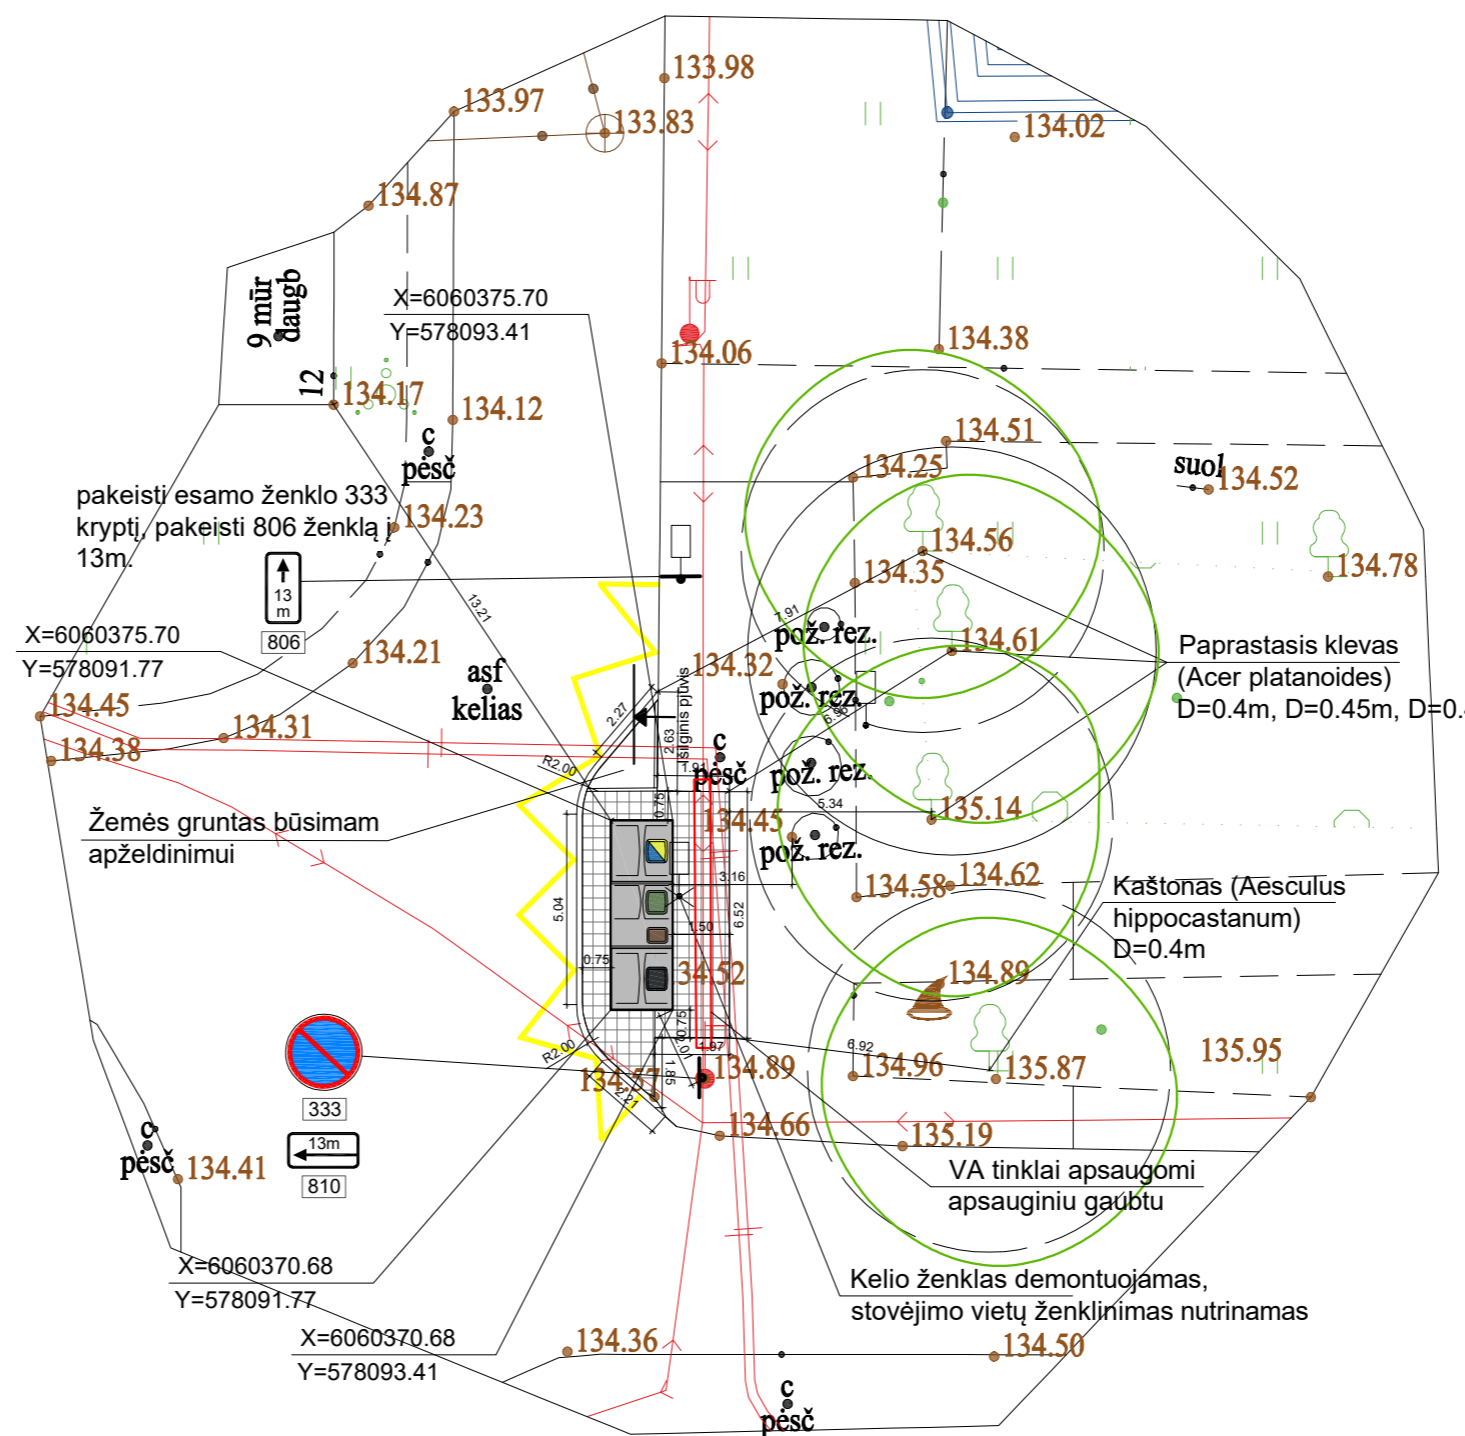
133.98
133.97
133.83
134.02
134.87
9 mūr daugb
X=6060375.70
Y=578093.41
134.06
134.38
12
134.17
134.12
c
pėsč
134.51
134.25
suol
134.52
pakeisti esamo ženklo 333 kryptį, pakeisti 806 ženklą į 13m.
134.23
134.56
134.78
13 m
806
134.35
13.21
X=6060375.70
Y=578091.77
7.91
pož. rez.
134.61
Paprastasis klevas (Acer platanoides) D=0.4m, D=0.45m, D=0.
134.21
asf
kelias
134.32
134.45
pož. rez.
2.27
išilginis pjūvis
134.31
134.38
c
pėsč
pož. rez.
R2.00
2.63
1.91
5.34
135.14
Žemės gruntas būsimam apželdinimui
0.75
134.45
pož. rez.
3.16
134.58
134.62
Kaštonas (Aesculus hippocastanum) D=0.4m
5.04
1.50
6.52
0.75
134.52
134.89
0.75
R2.00
6.92
134.96
135.87
135.95
4.97
134.89
333
134.57
1.85
2.21
134.66
13m
135.19
c
pėsč
134.41
810
VA tinklai apsaugomi apsauginiu gaubtu
X=6060370.68
Y=578091.77
Kelio ženklas demontuojamas, stovėjimo vietų ženklinimas nutrinamas
X=6060370.68
Y=578093.41
134.36
134.50
c
pėsč